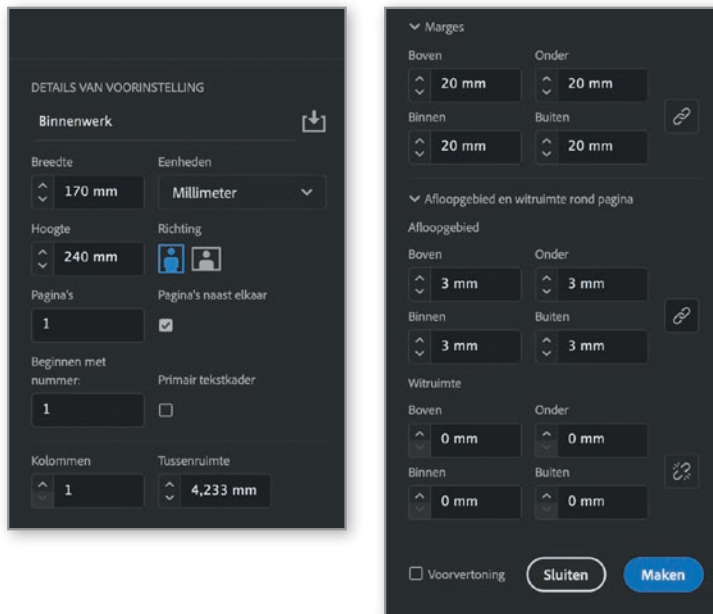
DETAILS VAN VOORINSTELLING

Binnenwerk

Breedte
170 mm

Eenheden
Millimeter

Hoogte
240 mm

Richting

Pagina's
1

Pagina's naast elkaar

Beginnen met nummer:
1

Primair tekstkader

Kolommen
1

Tussenruimte
4,233 mm

Marges

Boven
20 mm

Onder
20 mm

Binnen
20 mm

Buiten
20 mm

Afloopgebied en witruimte rond pagina

Afloopgebied

Boven
3 mm

Onder
3 mm

Binnen
3 mm

Buiten
3 mm

Witruimte

Boven
0 mm

Onder
0 mm

Binnen
0 mm

Buiten
0 mm

Voorvertoning

Sluiten

Maken